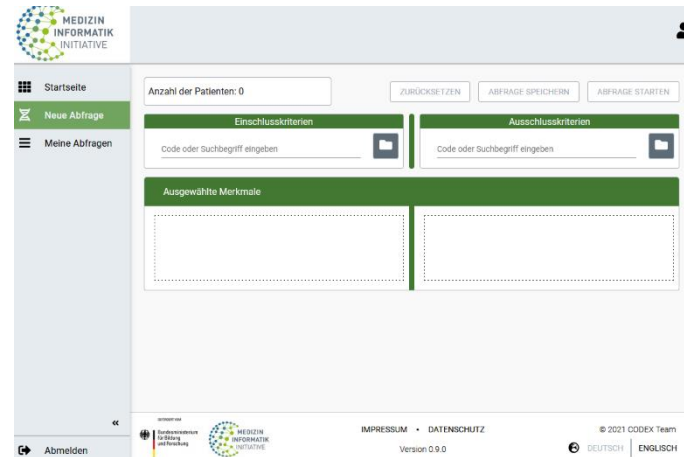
MEDIZIN INFORMATIK INITIATIVE

Startseite
Neue Abfrage
Meine Abfragen

Anzahl der Patienten: 0

ZURÜCKSETZEN
ABFRAGE SPEICHERN
ABFRAGE STARTEN

Einschlusskriterien
Code oder Suchbegriff eingeben

Ausschlusskriterien
Code oder Suchbegriff eingeben

Ausgewählte Merkmale

«

Abmelden

GEFÖRDERT VOM
Bundesministerium für Bildung und Forschung
MEDIZIN INFORMATIK INITIATIVE

IMPRESSUM • DATENSCHUTZ
Version 0.9.0

© 2021 CODEX Team
DEUTSCH | ENGLISCH